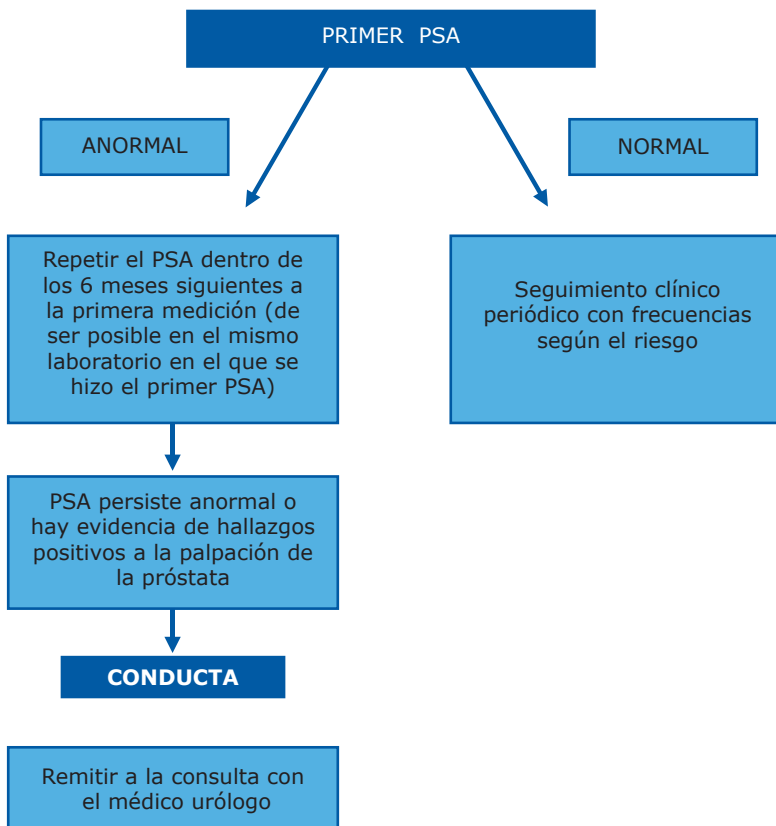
PRIMER PSA

ANORMAL

NORMAL

Repetir el PSA dentro de los 6 meses siguientes a la primera medición (de ser posible en el mismo laboratorio en el que se hizo el primer PSA)

Seguimiento clínico periódico con frecuencias según el riesgo

PSA persiste anormal o hay evidencia de hallazgos positivos a la palpación de la próstata

CONDUCTA

Remitir a la consulta con el médico urólogo